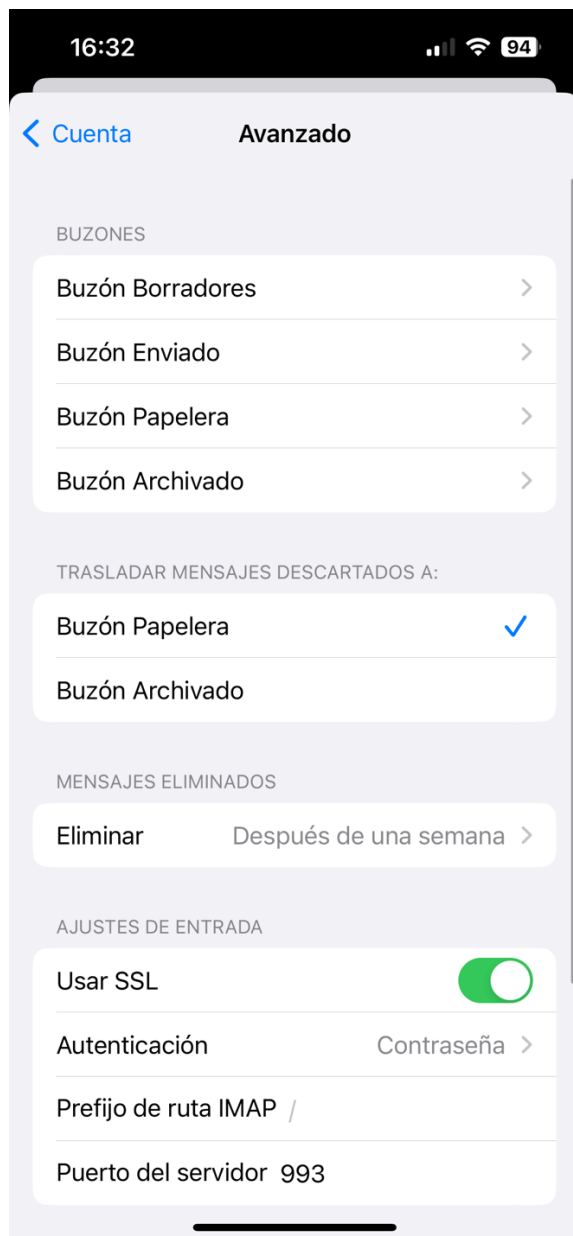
16:32 94

Cuenta Avanzado

BUZONES

Buzón Borradores

Buzón Enviado

Buzón Papelera

Buzón Archivado

TRASLADAR MENSAJES DESCARTADOS A:

Buzón Papelera

Buzón Archivado

MENSAJES ELIMINADOS

Eliminar Después de una semana

AJUSTES DE ENTRADA

Usar SSL

Autenticación Contraseña

Prefijo de ruta IMAP /

Puerto del servidor 993